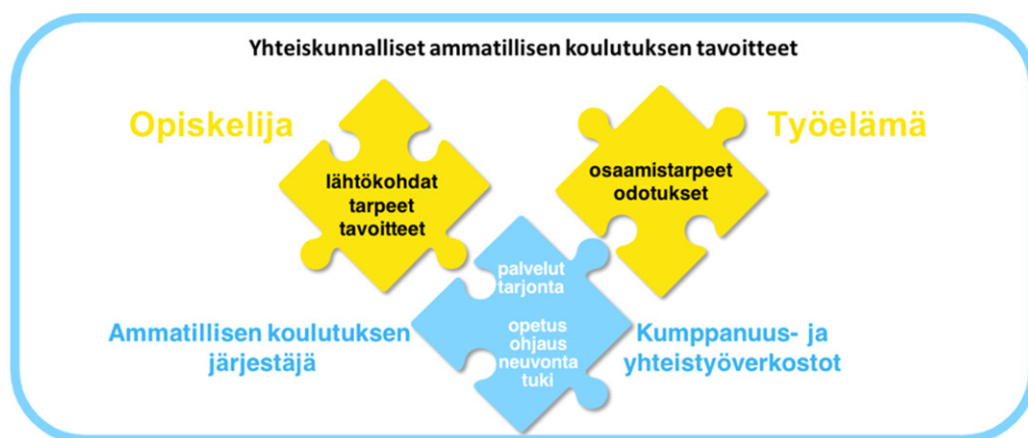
Yhteiskunnalliset ammatillisen koulutuksen tavoitteet

Opiskelija

lähtökohdat
tarpeet
tavoitteet

Työelämä

osaamistarpeet
odotukset

palvelut
tarjonta

opetus
ohjaus
neuvonta
tuki

Ammatillisen koulutuksen järjestäjä

Kumppanuus- ja yhteistyöverkostot